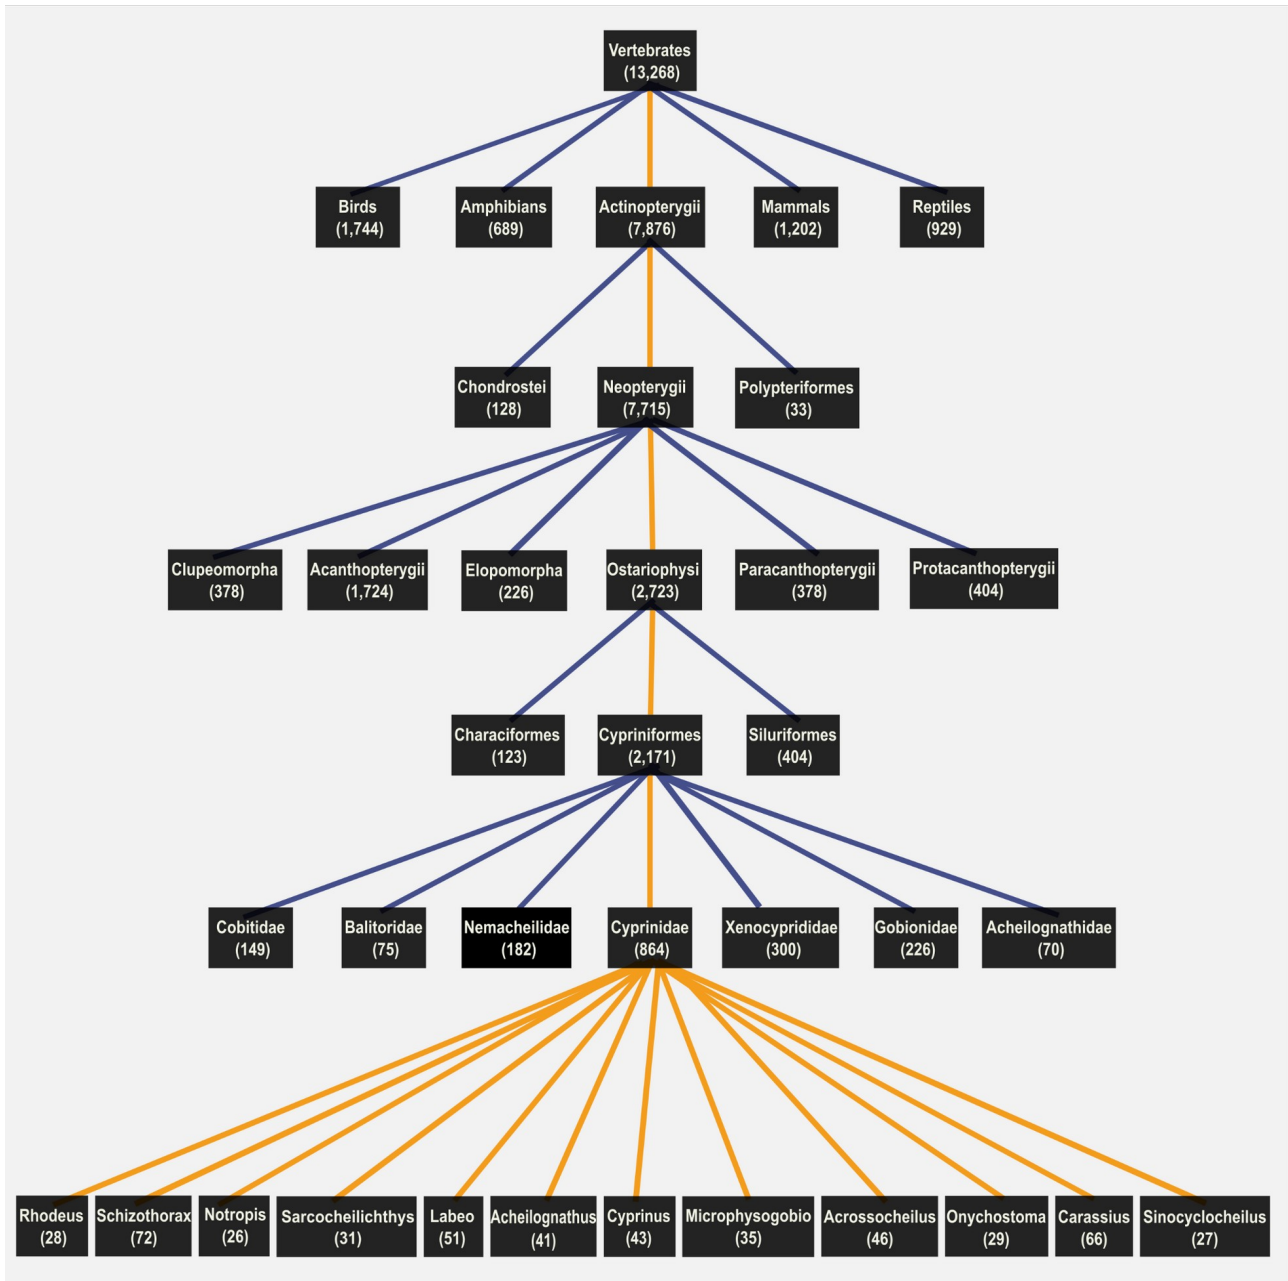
Vertebrates
(13,268)

Birds
(1,744)

Amphibians
(689)

Actinopterygii
(7,876)

Mammals
(1,202)

Reptiles
(929)

Chondrostei
(128)

Neopterygii
(7,715)

Polypteriformes
(33)

Clupeomorpha
(378)

Acanthopterygii
(1,724)

Elopomorpha
(226)

Ostariophysi
(2,723)

Paracanthopterygii
(378)

Protacanthopterygii
(404)

Characiformes
(123)

Cypriniformes
(2,171)

Siluriformes
(404)

Cobitidae
(149)

Balitoridae
(75)

Nemacheilidae
(182)

Cyprinidae
(864)

Xenocyprididae
(300)

Gobionidae
(226)

Acheilognathidae
(70)

Rhodeus
(28)

Schizothorax
(72)

Notropis
(26)

Sarcocheilichthys
(31)

Labeo
(51)

Acheilognathus
(41)

Cyprinus
(43)

Microphysogobio
(35)

Acrossocheilus
(46)

Onychostoma
(29)

Carassius
(66)

Sinocyclocheilus
(27)